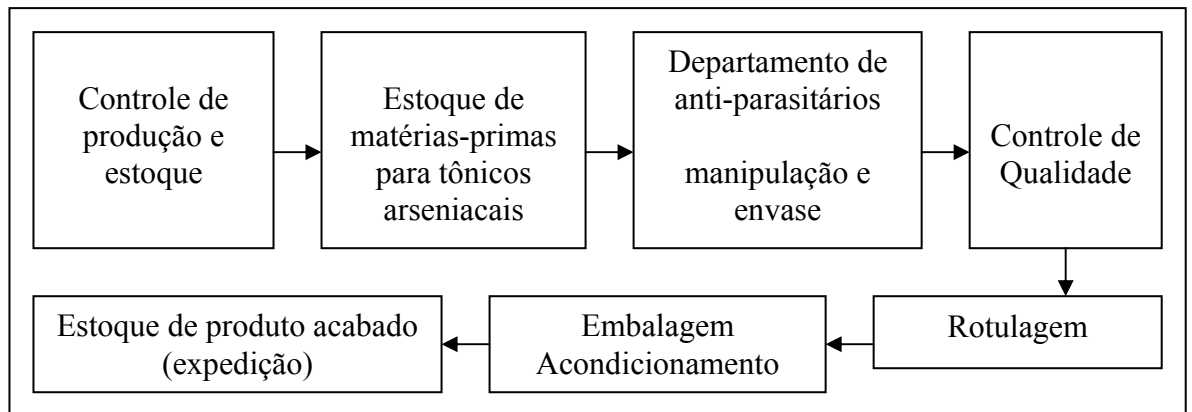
Controle de produção e estoque

Estoque de matérias-primas para tônicos arseniacais

Departamento de anti-parasitários

manipulação e envase

Controle de Qualidade

Rotulagem

Embalagem Acondicionamento

Estoque de produto acabado (expedição)